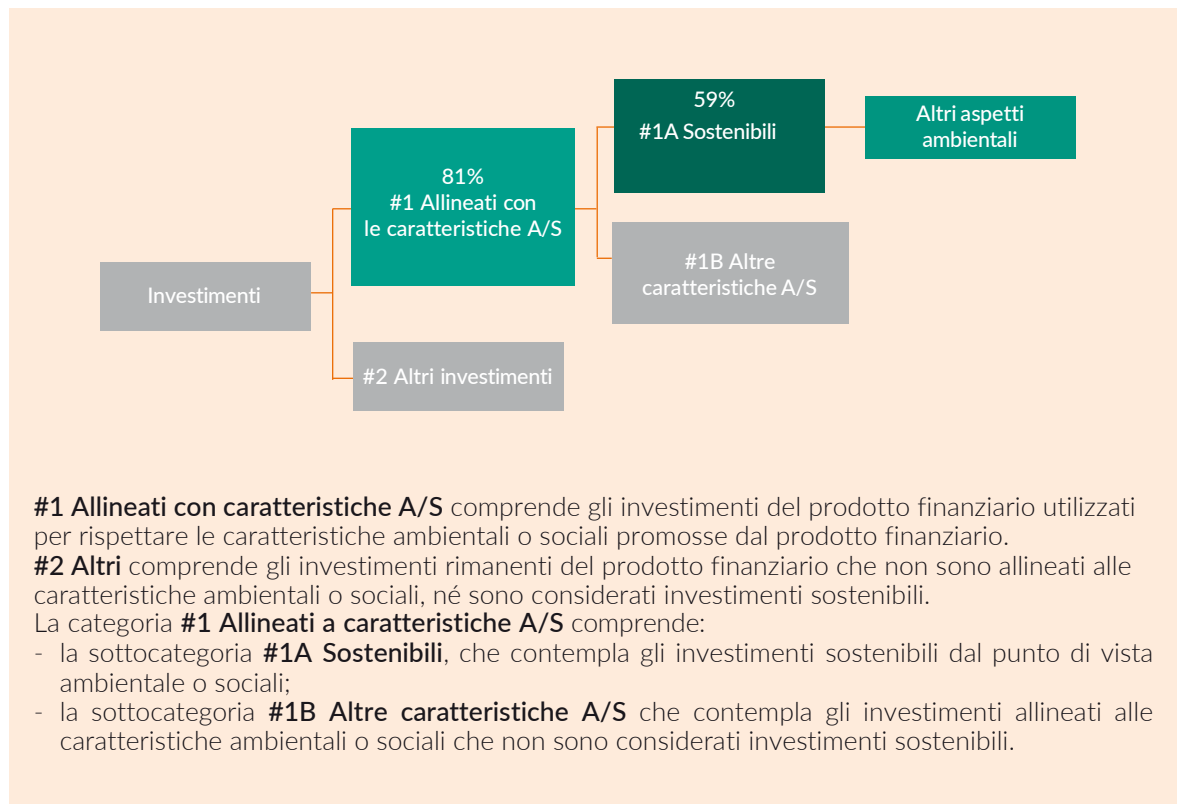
Investimenti

81%
#1 Allineati con le caratteristiche A/S

#2 Altri investimenti

59%
#1A Sostenibili

#1B Altre caratteristiche A/S

Altri aspetti ambientali

**#1 Allineati con caratteristiche A/S** comprende gli investimenti del prodotto finanziario utilizzati per rispettare le caratteristiche ambientali o sociali promosse dal prodotto finanziario.
**#2 Altri** comprende gli investimenti rimanenti del prodotto finanziario che non sono allineati alle caratteristiche ambientali o sociali, né sono considerati investimenti sostenibili.
La categoria **#1 Allineati a caratteristiche A/S** comprende:
- la sottocategoria **#1A Sostenibili**, che contempla gli investimenti sostenibili dal punto di vista ambientale o sociali;
- la sottocategoria **#1B Altre caratteristiche A/S** che contempla gli investimenti allineati alle caratteristiche ambientali o sociali che non sono considerati investimenti sostenibili.